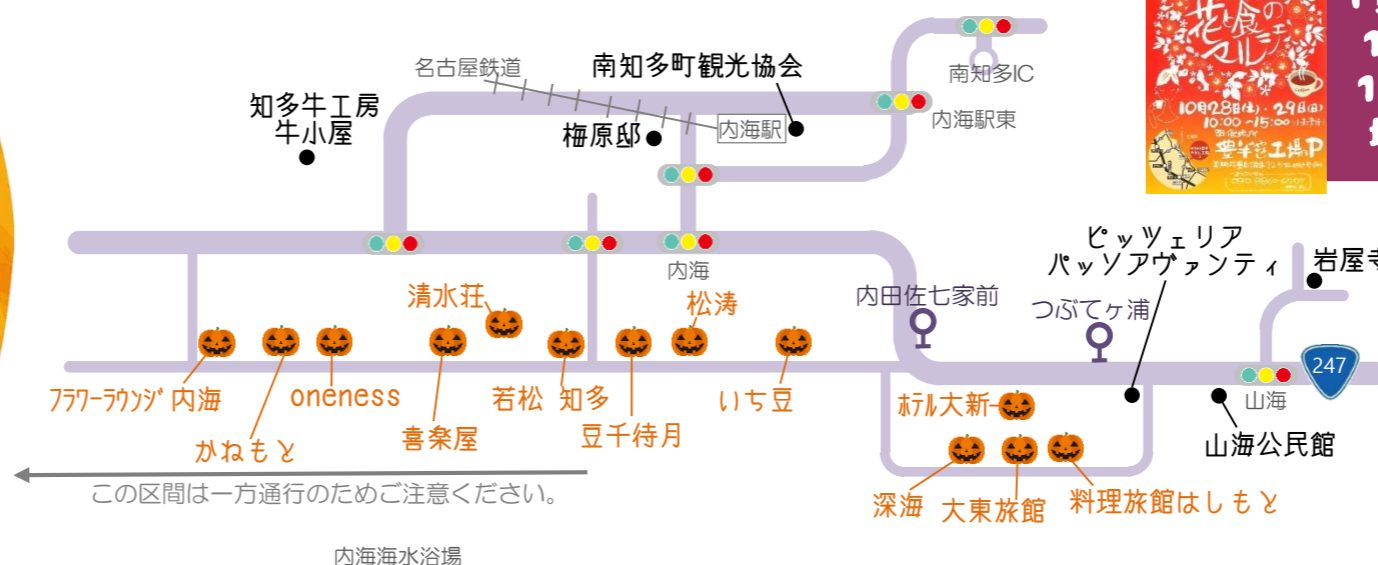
名古屋鉄道
南知多町観光協会
南知多IC
知多牛工房
牛小屋
梅原邸
内海駅
内海駅東
内海
清水荘
松涛
内田佐七家前
つぶてヶ浦
ピッツェリア
パッソアヴァンティ
岩屋寺
247
フラワーラウンジ 内海
oneness
若松
知多
いち豆
ホテル大新
山海
山海公民館
かねもと
喜楽屋
豆千待月
深海
大東旅館
料理旅館はしもと
この区間は一方通行のためご注意ください。
内海海水浴場
花と食のマルシェ
10月28日(土)・29日(日)
10:00～15:00
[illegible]